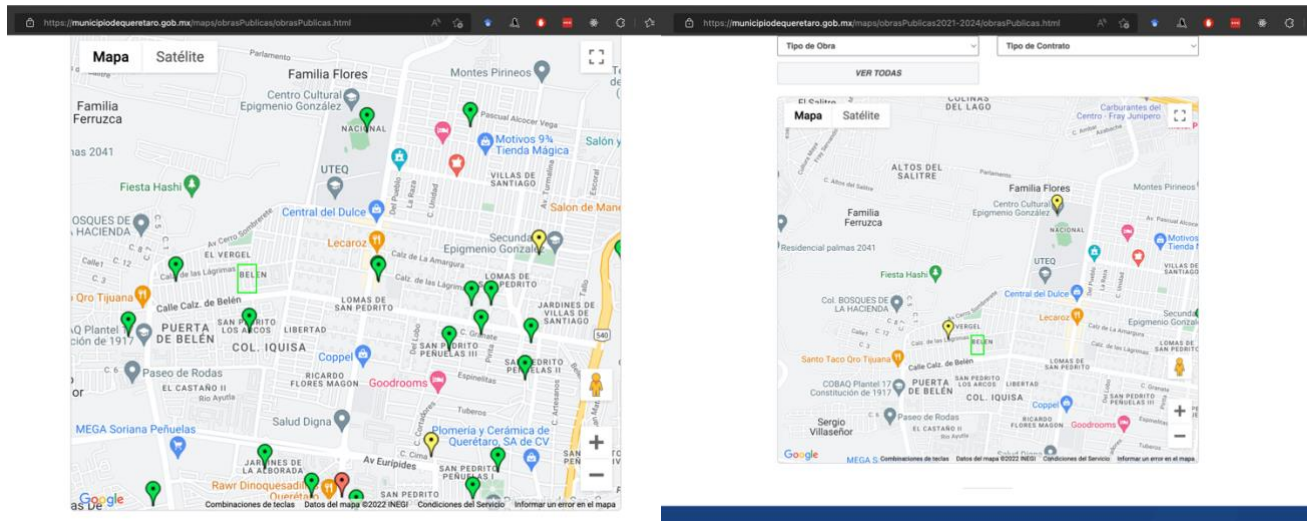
https://municipiodequeretaro.gob.mx/maps/obrasPublicas/obrasPublicas.html

Mapa Satélite

Parlamento
Familia Flores
Montes Pirineos
Centro Cultural Epigmenio González
Familia Ferruzca
NACIONAL
Pascual Alcocer Vega
Motivos 9% Tienda Mágica
Salón y
nas 2041
UTEQ
VILLAS DE SANTIAGO
Fiesta Hashi
Central del Dulce
Salon de Mane
BOSQUES DE LA HACIENDA
Av Cerro Sombrerete
EL VERGEL
Lecaroz
Secunda Epigmenio González
Calle de las Lágrimas
BELEN
Calz. de La Amargura
LOMAS DE PEDRITO
Qro Tijuana
Calle Calz. de Belén
LOMAS DE SAN PEDRITO
JARDINES DE LA VILLAS DE SANTIAGO
Q Plantel ción de 1917
PUERTA DE BELÉN
SAN PEDRITO LOS ARCOS
LIBERTAD
COL. IQUISA
SAN PEDRITO PEÑUELAS III
SAN PEDRITO PEÑUELAS II
540
Coppel
Paseo de Rodas
EL CASTAÑO II
RICARDO FLORES MAGON
Goodrooms
Espinelitas
Salud Digna
MEGA Soriana Peñuelas
Tuberos
Plomeria y Cerámica de Querétaro, SA de CV
JARDINES DE LA ALBORADA
Av Euripides
SAN PEDRITO
Rawr Dinoquesadillas Querétaro
Google
Combinaciones de teclas Datos del mapa ©2022 INEGI Condiciones del Servicio Informar un error en el mapa

https://municipiodequeretaro.gob.mx/maps/obrasPublicas2021-2024/obrasPublicas.html

Tipo de Obra
Tipo de Contrato
VER TODAS

Mapa Satélite
El Salitre
COLINAS DEL LAGO
Carburantes del Centro - Fray Junipero
ALTOS DEL SALITRE
Familia Flores
Montes Pirineos
Familia Ferruzca
Centro Cultural Epigmenio González
NACIONAL
Motivos Tienda
Residencial palmas 2041
UTEQ
VILLAS DE SANTIAGO
Fiesta Hashi
Central del Dulce
Col. BOSQUES DE LA HACIENDA
Lecaroz
Secunda Epigmenio Gonzá
VERGEL
BELEN
Santo Taco Oro Tijuana
Calle Calz. de Belén
LOMAS DE SAN PEDRITO
COBAQ Plantel 17 Constitución de 1917
PUERTA DE BELÉN
SAN PEDRITO LOS ARCOS
LIBERTAD
COL. IQUISA
Coppel
Paseo de Rodas
Sergio Villaseñor
EL CASTAÑO II
RICARDO FLORES MAGON
Goodrooms
Google
MEGA S Combinaciones de teclas Datos del mapa ©2022 INEGI Condiciones del Servicio Informar un error en el mapa